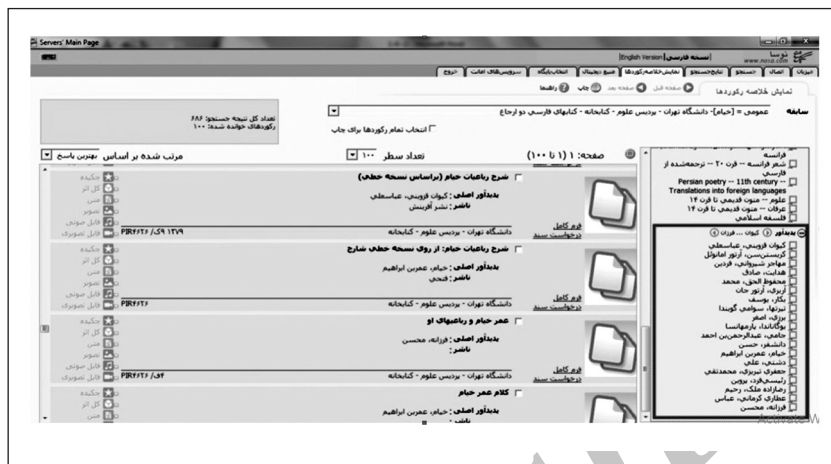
Servers' Main Page

[English Version] [نسخه فارسی]
نوسا
www.nosa.com

ابزارها | اتصال | جستجو | نتایج جستجو | نمایش خلاصه رکوردها | جیبع دیجیتال | انتخاب پایگاه | سرویس‌های امانت | خروج

نمایش خلاصه رکوردها

صفحه قبل | صفحه بعد | چاپ | راهنما

سابقه عمومی = [خیام]- دانشگاه تهران - پردیس علوم - کتابخانه - کتابهای فارسی دو ارجاع

تعداد کل نتیجه جستجو: ۶۸۶
رکوردهای خوانده شده: ۱۰۰

انتخاب تمام رکوردها برای چاپ

صفحه: ۱ (۱ تا ۱۰۰)
تعداد سطر ۱۰۰
مرتب شده بر اساس بهترین پاسخ

شرح رباعیات خیام (براساس نسخه خطی)
پدیدآور اصلی: کیوان قزوینی، عباسعلی
ناشر: نشر آفرینش
دانشگاه تهران - پردیس علوم - کتابخانه
PIR۴۶۲۶ /.۵۹ ۱۳۷۹
فرم کامل
درخواست سند

شرح رباعیات خیام: از روی نسخه خطی شارح
پدیدآور اصلی: کیوان قزوینی، عباسعلی
ناشر: فتحی
دانشگاه تهران - پردیس علوم - کتابخانه
PIR۴۶۲۶
فرم کامل
درخواست سند

عمر خیام و رباعیهای او
پدیدآور اصلی: فرزانه، محسن
ناشر:
دانشگاه تهران - پردیس علوم - کتابخانه
PIR۴۶۲۶ /.۵۴
فرم کامل
درخواست سند

کلام عمر خیام
پدیدآور اصلی: خیام، عمربن ابراهیم
ناشر:

چکیده
کل اثر
متن
تصویر
فایل صوتی
فایل تصویری

فرانسه
شعر فرانسه -- قرن ۲۰ -- ترجمه‌شده از فارسی
Persian poetry -- 11th century -- Translations into foreign languages
علوم -- متون قدیمی تا قرن ۱۴
عرفان -- متون قدیمی تا قرن ۱۴
فلسفه اسلامی

پدیدآور
کیوان قزوینی، عباسعلی
کریستینسن، آرتور امانوئل
مهاجر شیروانی، فردین
هدایت، صادق
محفوظ الحق، محمد
آربری، آرتور جان
بکار، یوسف
تیرتها، سوامی گوبندا
برزگر، اصغر
یوگاناندا، پارمهانسا
جامی، عبدالرحمن‌بن احمد
دانشور، حسن
خیام، عمربن ابراهیم
دشتی، علی
جعفری تبریزی، محمدتقی
رئیس‌فرد، پروین
رضازاده ملک، رحیم
عطاری کرمانی، عباس
فرزانه، محسن